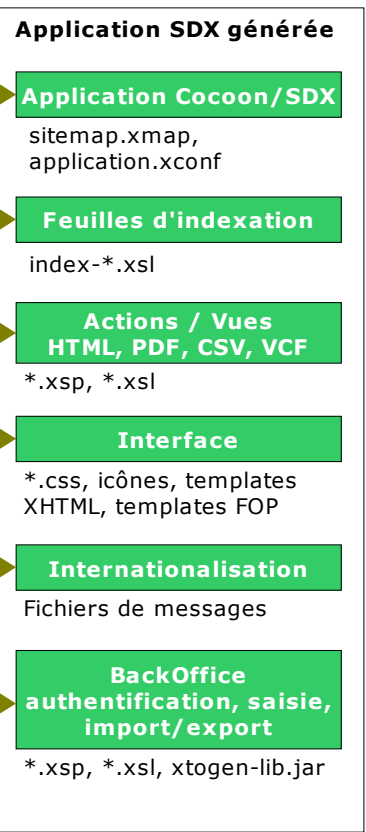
Application SDX générée

Application Cocoon/SDX

sitemap.xmap, application.xconf

Feuilles d'indexation

index-*.xsl

Actions / Vues HTML, PDF, CSV, VCF

*.xsp, *.xsl

Interface

*.css, icônes, templates XHTML, templates FOP

Internationalisation

Fichiers de messages

BackOffice authentification, saisie, import/export

*.xsp, *.xsl, xtogen-lib.jar